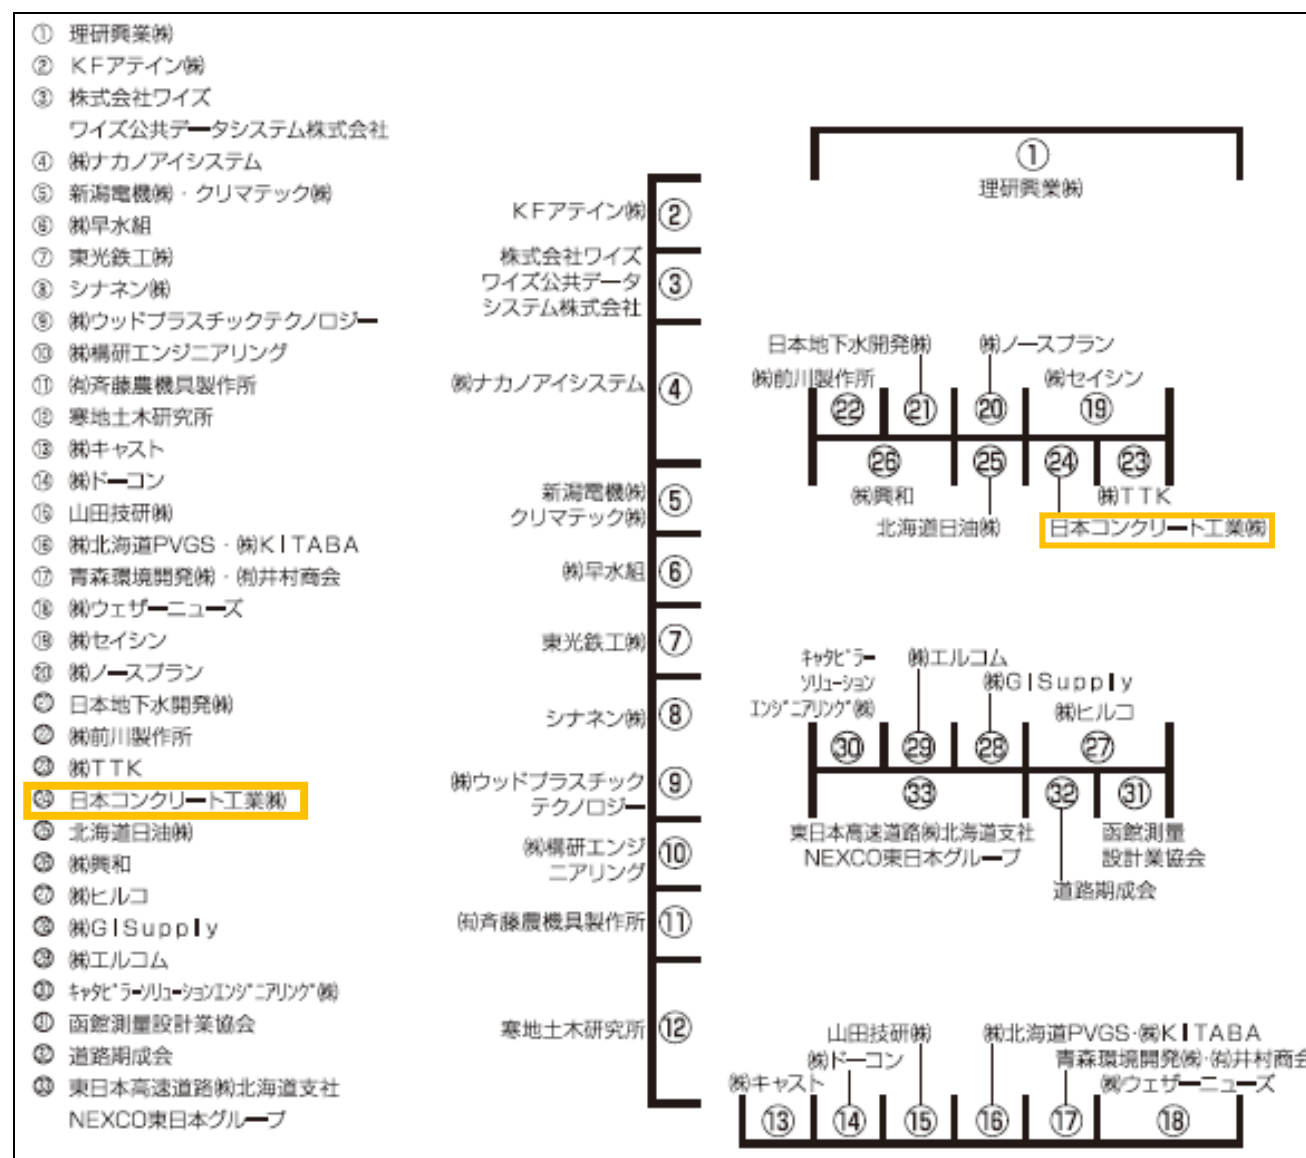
① 理研興業㈱
② ＫＦアテイン㈱
③ 株式会社ワイズ
ワイズ公共データシステム株式会社
④ ㈱ナカノアイシステム
⑤ 新潟電機㈱・クリマテック㈱
⑥ ㈱早水組
⑦ 東光鉄工㈱
⑧ シナネン㈱
⑨ ㈱ウッドプラスチックテクノロジー
⑩ ㈱構研エンジニアリング
⑪ ㈲斉藤農機具製作所
⑫ 寒地土木研究所
⑬ ㈱キャスト
⑭ ㈱ドーコン
⑮ 山田技研㈱
⑯ ㈱北海道PVGS・㈱ＫＩＴＡＢＡ
⑰ 青森環境開発㈱・㈲井村商会
⑱ ㈱ウェザーニューズ
⑲ ㈱セイシン
⑳ ㈱ノースプラン
㉑ 日本地下水開発㈱
㉒ ㈱前川製作所
㉓ ㈱ＴＴＫ
㉔ 日本コンクリート工業㈱
㉕ 北海道日油㈱
㉖ ㈱興和
㉗ ㈱ヒルコ
㉘ ㈱ＧＩＳｕｐｐｌｙ
㉙ ㈱エルコム
㉚ ｷｬﾀﾋﾟﾗｰｿﾘｭｰｼｮﾝｴﾝｼﾞﾆｱﾘﾝｸﾞ㈱
㉛ 函館測量設計業協会
㉜ 道路期成会
㉝ 東日本高速道路㈱北海道支社
NEXCO東日本グループ

①
理研興業㈱

ＫＦアテイン㈱ ②
株式会社ワイズ
ワイズ公共データ
システム株式会社 ③
㈱ナカノアイシステム ④
新潟電機㈱
クリマテック㈱ ⑤
㈱早水組 ⑥
東光鉄工㈱ ⑦
シナネン㈱ ⑧
㈱ウッドプラスチック
テクノロジー ⑨
㈱構研エンジ
ニアリング ⑩
㈲斉藤農機具製作所 ⑪
寒地土木研究所 ⑫

日本地下水開発㈱
㈱前川製作所
㈱ノースプラン
㈱セイシン
㉒ ㉑ ⑳ ⑲
㉖ ㉕ ㉔ ㉓
㈱興和
㈱ＴＴＫ
北海道日油㈱
日本コンクリート工業㈱

ｷｬﾀﾋﾟﾗｰ
ｿﾘｭｰｼｮﾝ
ｴﾝｼﾞﾆｱﾘﾝｸﾞ㈱
㈱エルコム
㈱ＧＩＳｕｐｐｌｙ
㈱ヒルコ
㉚ ㉙ ㉘ ㉗
㉝ ㉜ ㉛
東日本高速道路㈱北海道支社
NEXCO東日本グループ
函館測量
設計業協会
道路期成会

山田技研㈱
㈱ドーコン
㈱キャスト
㈱北海道PVGS・㈱ＫＩＴＡＢＡ
青森環境開発㈱・㈲井村商会
㈱ウェザーニューズ
⑬ ⑭ ⑮ ⑯ ⑰ ⑱